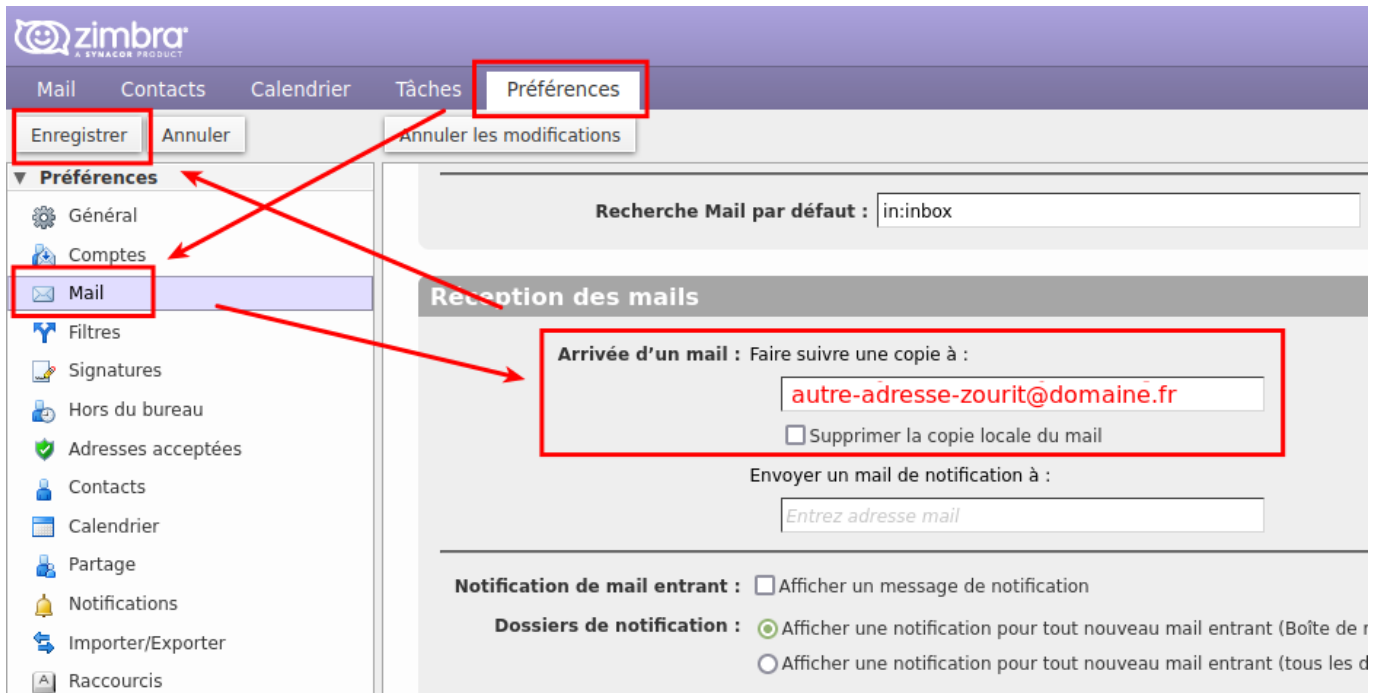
zimbra
A SYNACOR PRODUCT

Mail Contacts Calendrier Tâches Préférences

Enregistrer Annuler Annuler les modifications

▼ Préférences
Général
Comptes
Mail
Filtres
Signatures
Hors du bureau
Adresses acceptées
Contacts
Calendrier
Partage
Notifications
Importer/Exporter
Raccourcis

Recherche Mail par défaut : in:inbox

Réception des mails

Arrivée d'un mail : Faire suivre une copie à :
autre-adresse-zourit@domaine.fr
Supprimer la copie locale du mail

Envoyer un mail de notification à :
Entrez adresse mail

Notification de mail entrant : Afficher un message de notification
Dossiers de notification : Afficher une notification pour tout nouveau mail entrant (Boîte de r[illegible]
Afficher une notification pour tout nouveau mail entrant (tous les d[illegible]